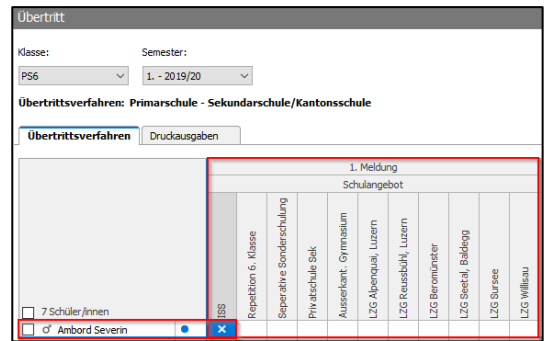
Übertritt

Klasse:
PS6

Semester:
1. - 2019/20

Übertrittsverfahren: Primarschule - Sekundarschule/Kantonsschule

Übertrittsverfahren | Druckausgaben

| | 1. Meldung | | | | | | | | | | |
|---|---|---|---|---|---|---|---|---|---|---|---|
| | Schulangebot | | | | | | | | | | |
| 7 Schüler/innen | ISS | Repetition 6. Klasse | Seperative Sonderschulung | Privatschule Sek | Ausserkant. Gymnasium | LZG Alpenquai, Luzern | LZG Reussbühl, Luzern | LZG Beromünster | LZG Seetal, Baldegg | LZG Sursee | LZG Willisau |
| ♂ Ambord Severin | × | | | | | | | | | | |